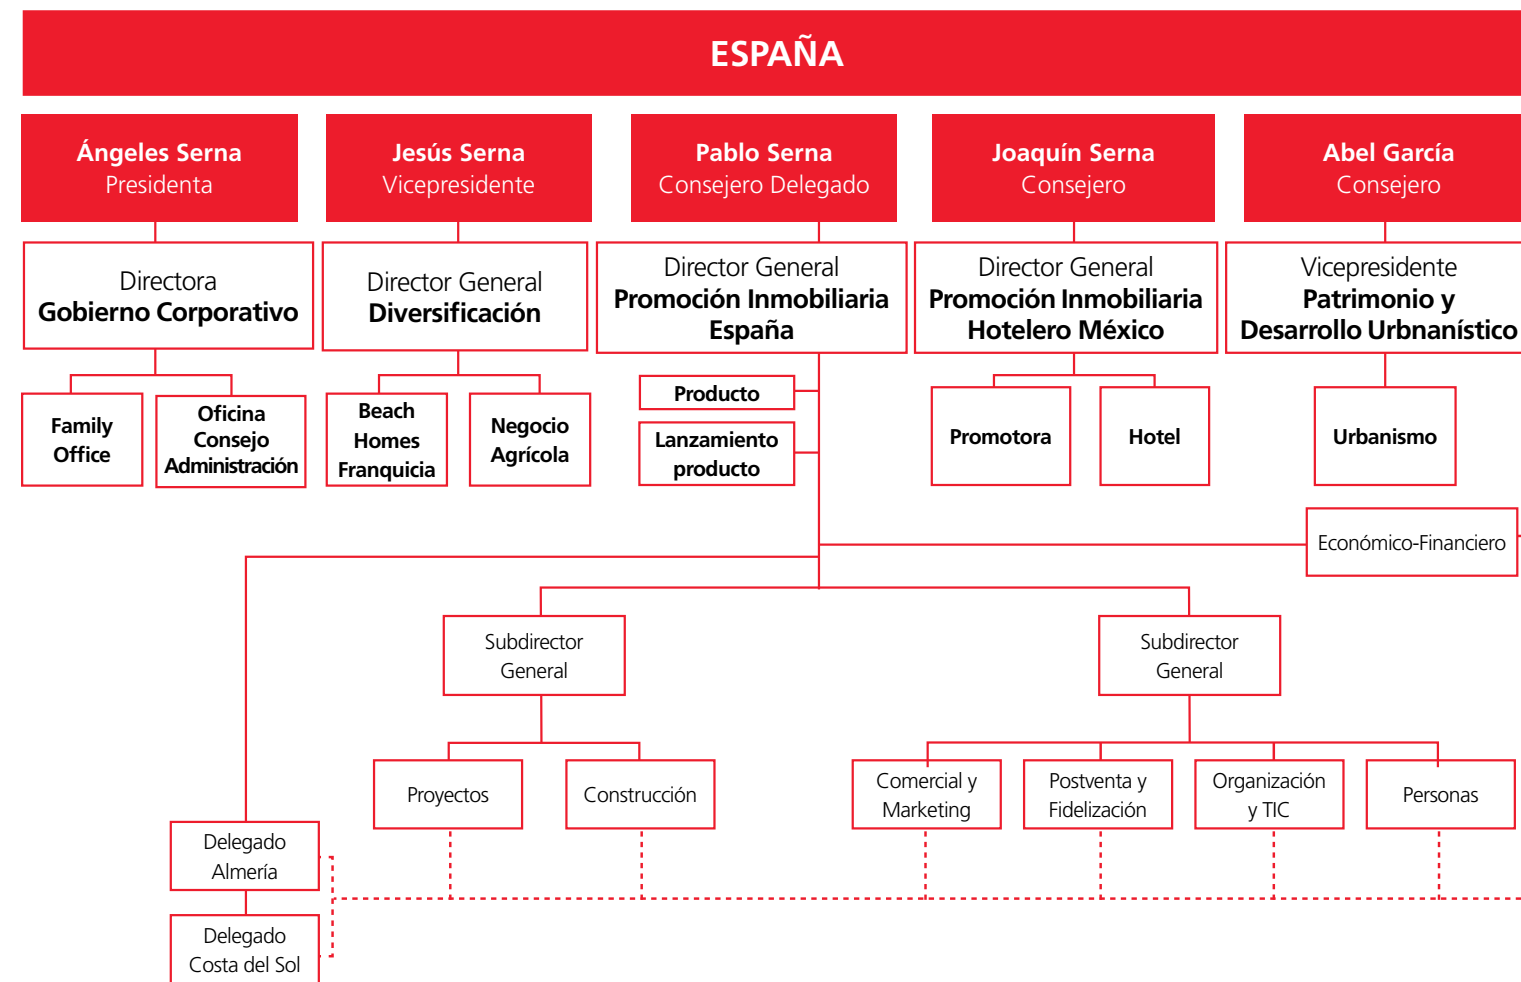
ESPAÑA

Ángeles Serna
Presidenta

Jesús Serna
Vicepresidente

Pablo Serna
Consejero Delegado

Joaquín Serna
Consejero

Abel García
Consejero

Directora
Gobierno Corporativo

Director General
Diversificación

Director General
Promoción Inmobiliaria
España

Director General
Promoción Inmobiliaria
Hotelero México

Vicepresidente
Patrimonio y
Desarrollo Urbnanístico

Family Office

Oficina Consejo Administración

Beach Homes Franquicia

Negocio Agrícola

Producto

Lanzamiento producto

Promotora

Hotel

Urbanismo

Económico-Financiero

Subdirector General

Subdirector General

Proyectos

Construcción

Comercial y Marketing

Postventa y Fidelización

Organización y TIC

Personas

Delegado Almería

Delegado Costa del Sol